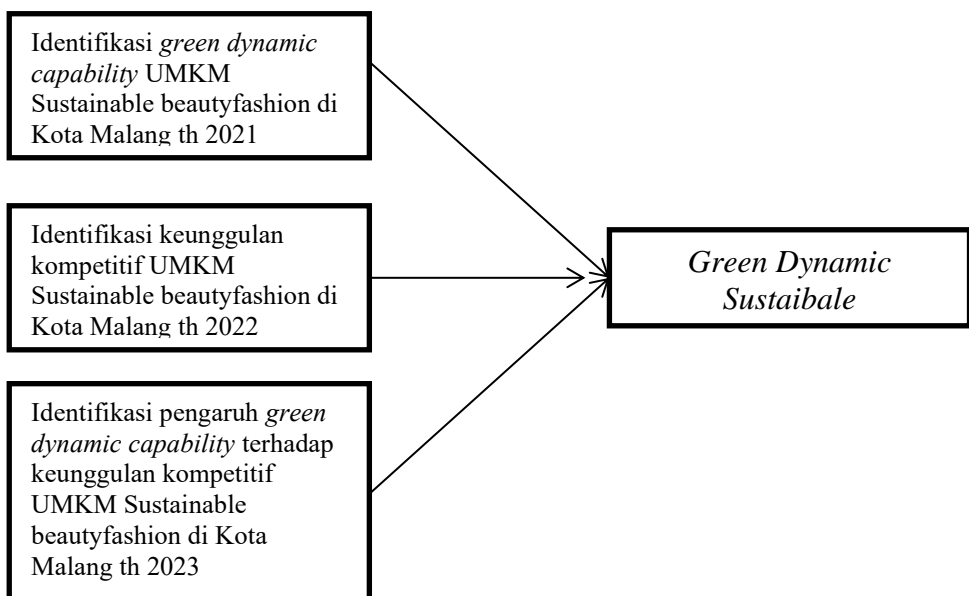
Identifikasi green dynamic capability UMKM Sustainable beautyfashion di Kota Malang th 2021

Identifikasi keunggulan kompetitif UMKM Sustainable beautyfashion di Kota Malang th 2022

Identifikasi pengaruh green dynamic capability terhadap keunggulan kompetitif UMKM Sustainable beautyfashion di Kota Malang th 2023

Green Dynamic Sustaibale